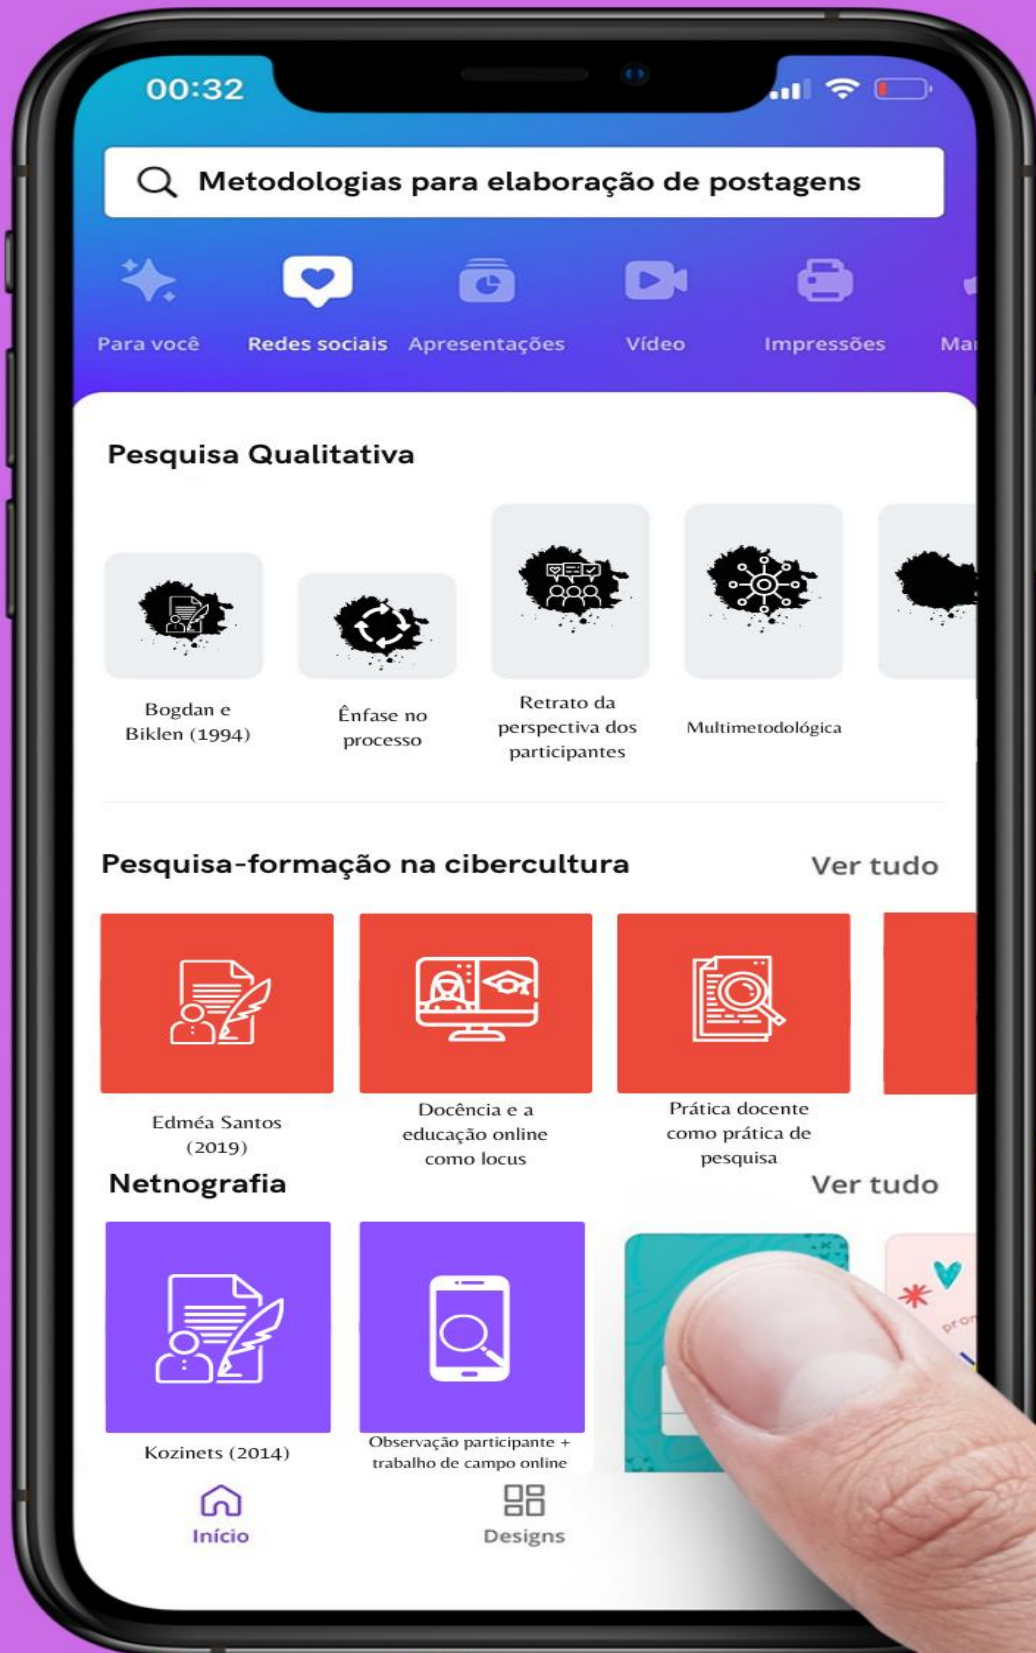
00:32

Metodologias para elaboração de postagens

Para você
Redes sociais
Apresentações
Vídeo
Impressões
Ma

Pesquisa Qualitativa

Bogdan e Biklen (1994)
Ênfase no processo
Retrato da perspectiva dos participantes
Multimetodológica

Pesquisa-formação na cibercultura
Ver tudo

Edméa Santos (2019)
Docência e a educação online como locus
Prática docente como prática de pesquisa

Netnografia
Ver tudo

Kozinets (2014)
Observação participante + trabalho de campo online

Início
Designs